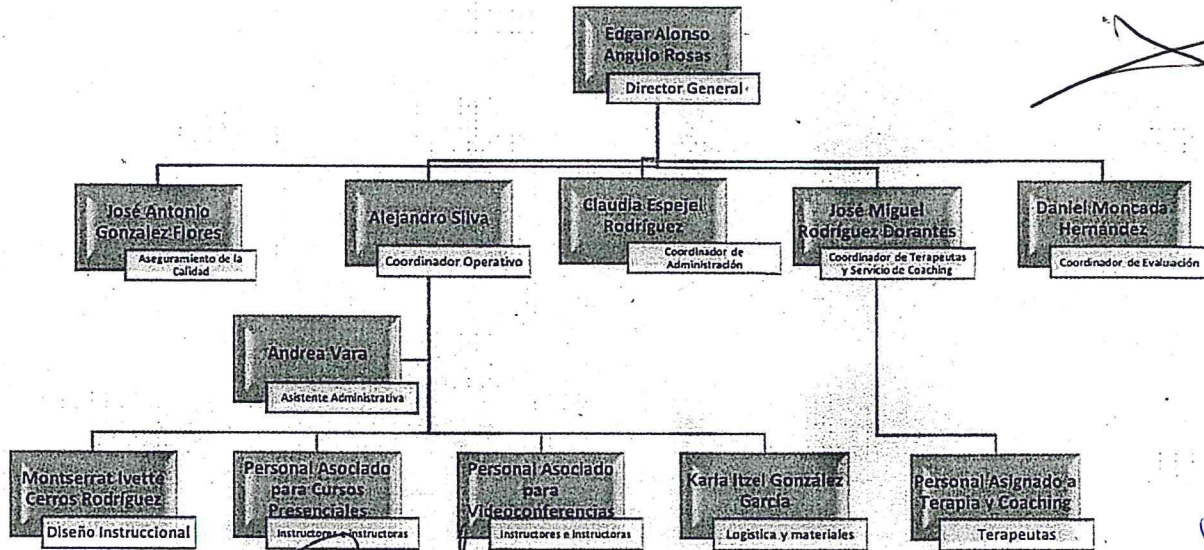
Edgar Alonso Angulo Rosas
Director General

José Antonio Gonzalez Flores
Aseguramiento de la Calidad

Alejandro Silva
Coordinador Operativo

Claudia Espejel Rodríguez
Coordinador de Administración

José Miguel Rodríguez Dorantes
Coordinador de Terapeutas y Servicio de Coaching

Daniel Moncada Hernández
Coordinador de Evaluación

Andrea Vara
Asistente Administrativa

Montserrat Ivette Cerros Rodríguez
Diseño Instruccional

Personal Asociado para Cursos Presenciales
Instructores e Instructoras

Personal Asociado para Videoconferencias
Instructores e Instructoras

Karla Itzel Gonzalez García
Logística y materiales

Personal Asignado a Terapia y Coaching
Terapeutas